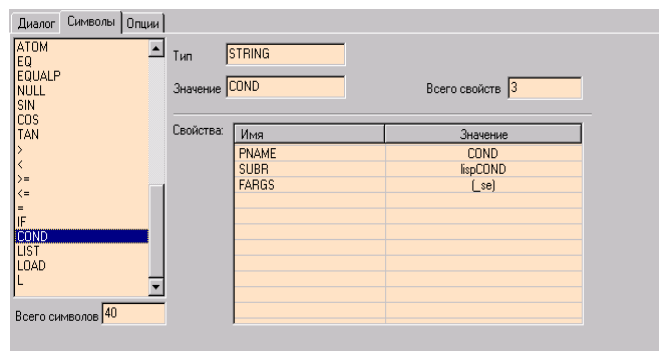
Диалог | Символы | Опции

ATOM
EQ
EQUALP
NULL
SIN
COS
TAN
>
<
>=
<=
=
IF
COND
LIST
LOAD
L

Всего символов 40

Тип STRING

Значение COND

Всего свойств 3

Свойства:

| Имя | Значение |
|---|---|
| PNAME | COND |
| SUBR | lispCOND |
| FARGS | (_se) |